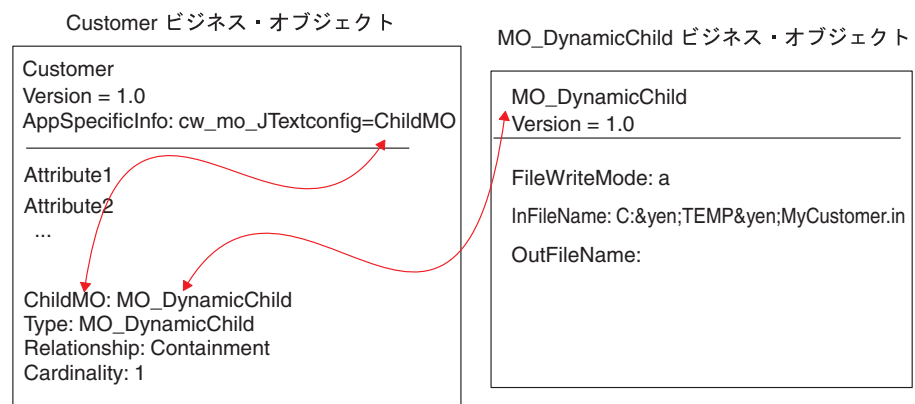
Customer ビジネス・オブジェクト

Customer
Version = 1.0
AppSpecificInfo: cw_mo_JTextconfig=ChildMO

Attribute1
Attribute2
...

ChildMO: MO_DynamicChild
Type: MO_DynamicChild
Relationship: Containment
Cardinality: 1

MO_DynamicChild ビジネス・オブジェクト

MO_DynamicChild
Version = 1.0

FileWriteMode: a
InFileName: C:&yen;TEMP&yen;MyCustomer.in
OutFileName: